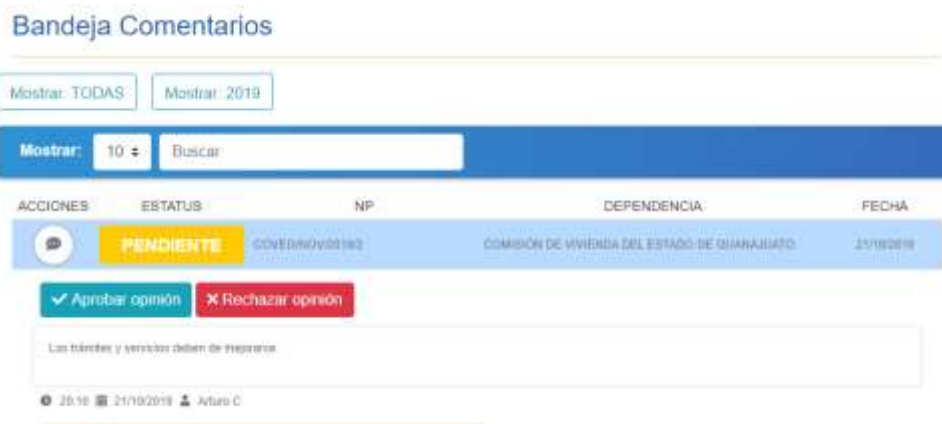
Bandeja Comentarios

Mostrar: TODAS

Mostrar: 2019

Mostrar: 10 ÷ Buscar

| ACCIONES | ESTATUS | NP | DEPENDENCIA | FECHA |
|---|---|---|---|---|
| | PENDIENTE | COVEG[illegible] | COMISIÓN DE VIVIENDA DEL ESTADO DE GUANAJUATO | 21/10/2019 |

✔ Aprobar opinión ✖ Rechazar opinión

Los trámites y servicios deben de mejorarse

20:16 21/10/2019 Arturo C